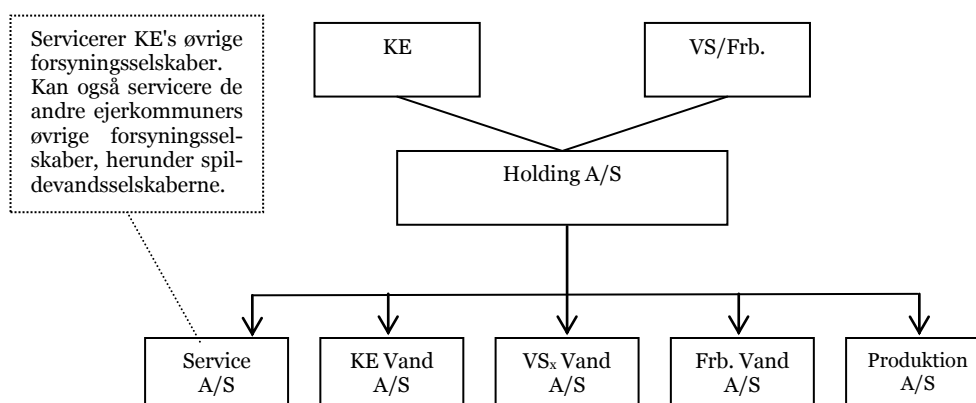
Servicerer KE's øvrige forsyningsselskaber. Kan også servicere de andre ejerkommuners øvrige forsyningsselskaber, herunder spildevandsselskaberne.

KE

VS/Frb.

Holding A/S

Service A/S

KE Vand A/S

$VS_x$ Vand A/S

Frb. Vand A/S

Produktion A/S